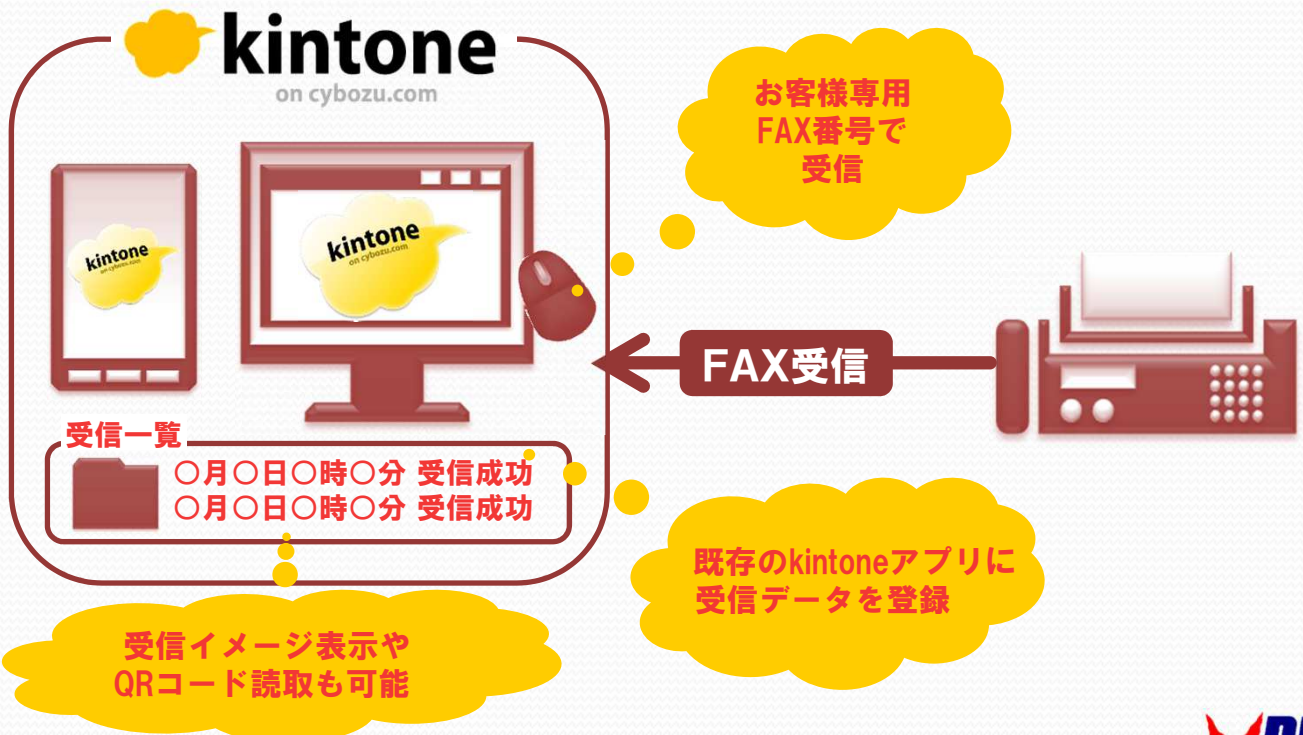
kintone
on cybozu.com

kintone
on cybozu.com

kintone
on cybozu.com

お客様専用
FAX番号で
受信

FAX受信

受信一覧
○月○日○時○分 受信成功
○月○日○時○分 受信成功

既存のkintoneアプリに
受信データを登録

受信イメージ表示や
QRコード読取も可能